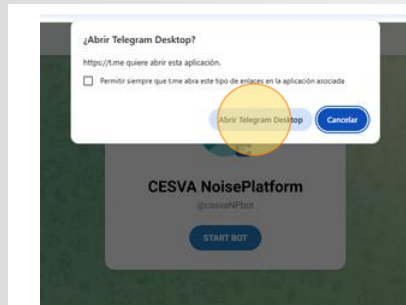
¿Abrir Telegram Desktop?

https://t.me quiere abrir esta aplicación.

Permitir siempre que t.me abra este tipo de enlaces en la aplicación asociada

Abrir Telegram Desktop

Cancelar

CESVA NoisePlatform

@cesvaNPbot

START BOT